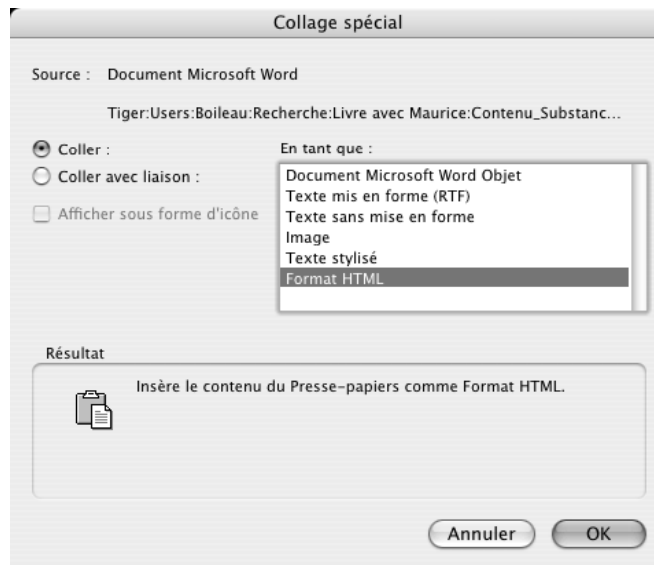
Collage spécial

Source : Document Microsoft Word

Tiger:Users:Boileau:Recherche:Livre avec Maurice:Contenu_Substanc...

Coller :

Coller avec liaison :

Afficher sous forme d'icône

En tant que :

Document Microsoft Word Objet
Texte mis en forme (RTF)
Texte sans mise en forme
Image
Texte stylisé
Format HTML

Résultat

Insère le contenu du Presse-papiers comme Format HTML.

Annuler

OK